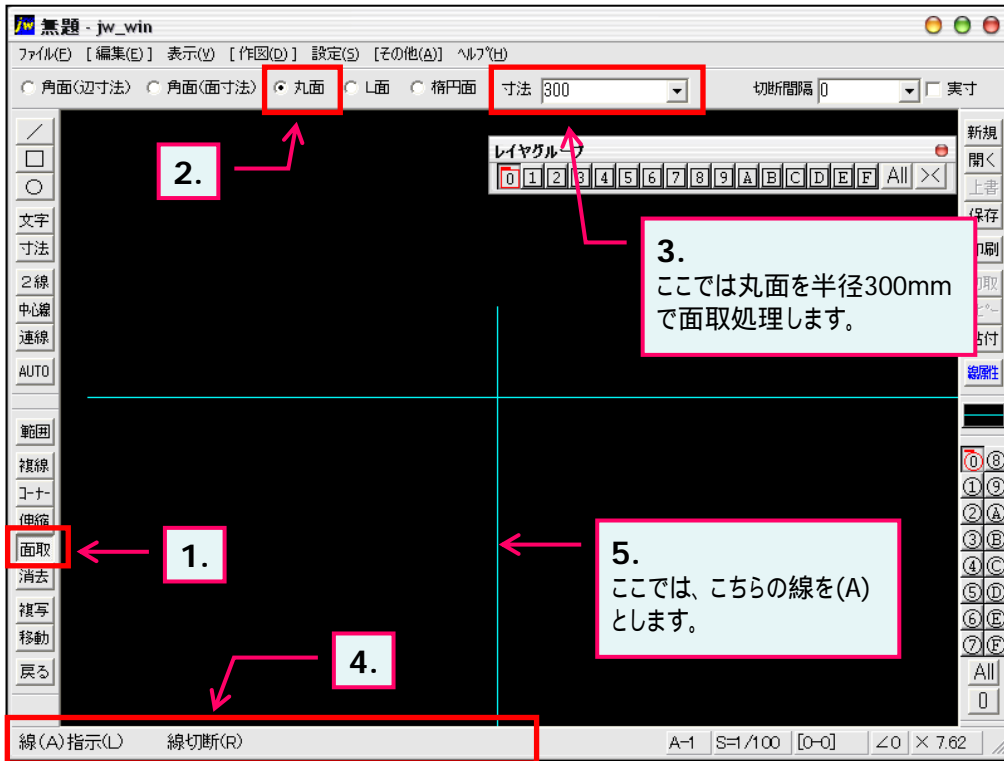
jw 無題 - jw_win

ファイル(F) [編集(E)] 表示(V) [作図(D)] 設定(S) [その他(A)] ヘルプ(H)

角面(辺寸法) 角面(面寸法) 丸面 L面 楕円面 寸法 300 切断間隔 0 実寸

レイヤグループ

0 1 2 3 4 5 6 7 8 9 A B C D E F All ><

2.

3.
ここでは丸面を半径300mm で面取処理します。

／ □ ○ 文字 寸法 2線 中心線 連線 AUTO 範囲 複線 コーナー 伸縮 面取 消去 複写 移動 戻る

1.

5.
ここでは、こちらの線を(A) とします。

4.

新規 開く 上書 保存 印刷 切取 コピー 貼付 線属性

⓪ ⑧ ① ⑨ ② Ⓐ ③ Ⓑ ④ Ⓒ ⑤ Ⓓ ⑥ Ⓔ ⑦ Ⓕ All 0

線(A)指示(L) 線切断(R)

A-1 S=1/100 [0-0] ∠0 × 7.62